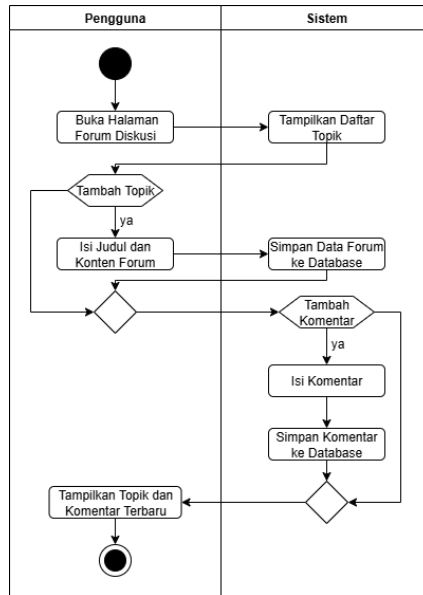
Pengguna

Sistem

Buka Halaman Forum Diskusi

Tampilkan Daftar Topik

Tambah Topik

ya

Isi Judul dan Konten Forum

Simpan Data Forum ke Database

Tambah Komentar

ya

Isi Komentar

Simpan Komentar ke Database

Tampilkan Topik dan Komentar Terbaru